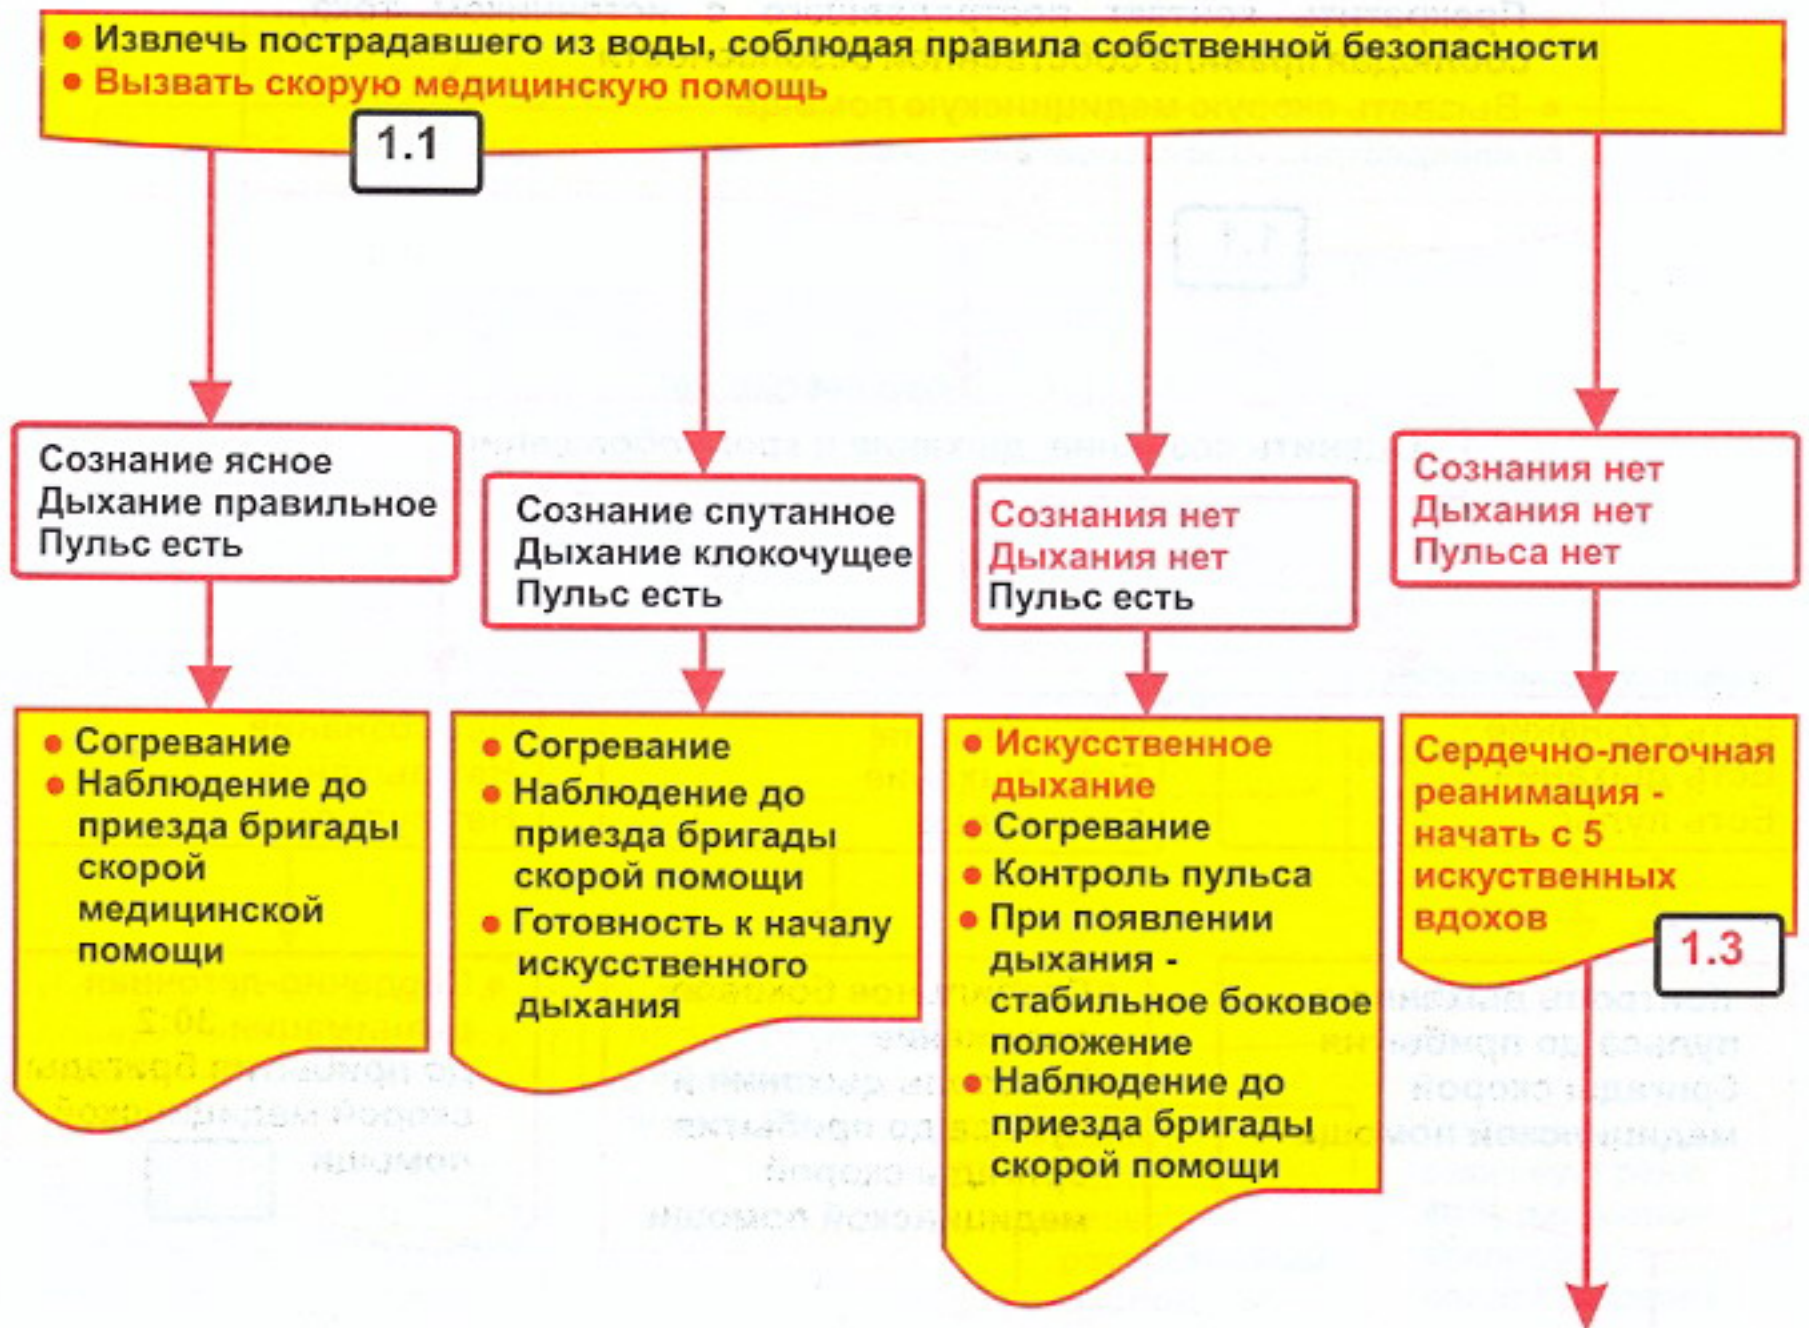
• Извлечь пострадавшего из воды, соблюдая правила собственной безопасности
• Вызвать скорую медицинскую помощь

1.1

Сознание ясное
Дыхание правильное
Пульс есть

Сознание спутанное
Дыхание клокочущее
Пульс есть

Сознания нет
Дыхания нет
Пульс есть

Сознания нет
Дыхания нет
Пульса нет

• Согревание
• Наблюдение до приезда бригады скорой медицинской помощи

• Согревание
• Наблюдение до приезда бригады скорой помощи
• Готовность к началу искусственного дыхания

• Искусственное дыхание
• Согревание
• Контроль пульса
• При появлении дыхания - стабильное боковое положение
• Наблюдение до приезда бригады скорой помощи

Сердечно-легочная реанимация - начать с 5 искуственных вдохов

1.3